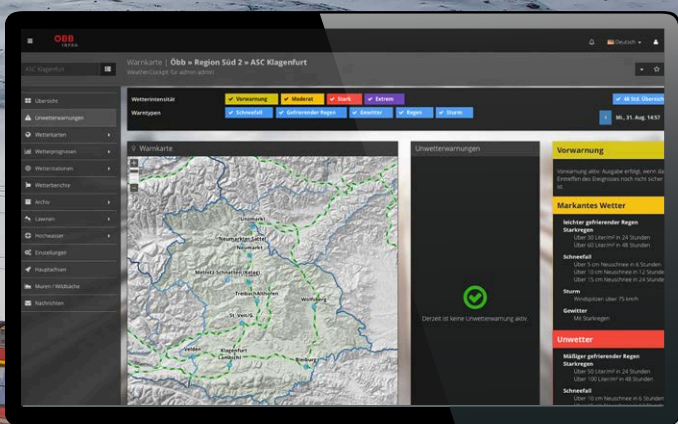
ÖBB INFRA

Deutsch

ASC Klagenfurt

Übersicht
Unwetterwarnungen
Wetterkarten
Wetterprognosen
Wetterstationen
Wetterberichte
Archiv
Lawinen
Hochwasser
Einstellungen
Hauptachsen
Muren / Wildbäche
Nachrichten

Warnkarte | Öbb » Region Süd 2 » ASC Klagenfurt
WeatherCockpit für admin admin

Wetterintensität
Vorwarnung
Moderat
Stark
Extrem
48 Std. Übersicht

Warntypen
Schneefall
Gefrierender Regen
Gewitter
Regen
Sturm

Mi., 31. Aug. 14:57

Warnkarte

Unzmarkt
Neumarkt Sattel
Neumarkt
Metnitz Schnellen (Kolbe)
Friesach
Wolfsberg
St. Veit/G.
Villach
Klagenfurt
Lambichl
Bleiburg

Unwetterwarnungen

Derzeit ist keine Unwetterwarnung aktiv.

Vorwarnung
Vorwarnung aktiv. Ausgabe erfolgt, wenn da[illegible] Eintreffen des Ereignisses noch nicht sicher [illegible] ist.

Markantes Wetter
leichter gefrierender Regen
Starkregen
Über 30 Liter/m² in 24 Stunden
Über 60 Liter/m² in 48 Stunden
Schneefall
Über 5 cm Neuschnee in 6 Stunden
Über 10 cm Neuschnee in 12 Stunden
Über 15 cm Neuschnee in 24 Stunden
Sturm
Windspitzen über 75 km/h
Gewitter
Mit Starkregen

Unwetter
Mäßiger gefrierender Regen
Starkregen
Über 50 Liter/m² in 24 Stunden
Über 100 Liter/m² in 48 Stunden
Schneefall
Über 10 cm Neuschnee in 6 Stunden
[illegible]